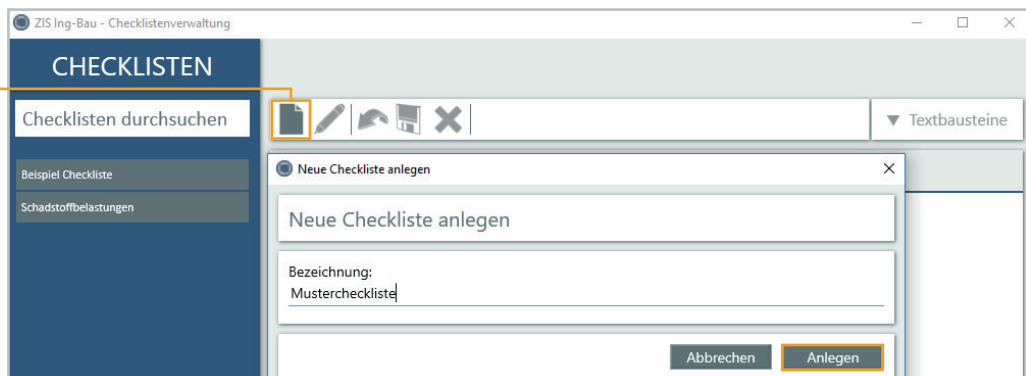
ZIS Ing-Bau - Checklistenverwaltung

CHECKLISTEN

Checklisten durchsuchen

▼ Textbausteine

Beispiel Checkliste

Schadstoffbelastungen

Neue Checkliste anlegen

Neue Checkliste anlegen

Bezeichnung:

Mustercheckliste

Abbrechen

Anlegen